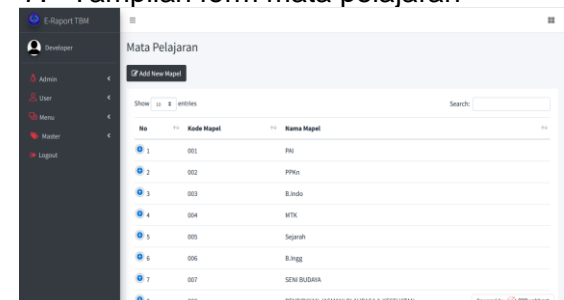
Tampilan form mata pelajaran

E-Raport TBM

Developer

Admin
User
Menu
Master
Logout

Mata Pelajaran

Add New Mapel

Show 10 entries

Search:

| No | Kode Mapel | Nama Mapel |
|---|---|---|
| 1 | 001 | PAI |
| 2 | 002 | PPKn |
| 3 | 003 | B.Indo |
| 4 | 004 | MTK |
| 5 | 005 | Sejarah |
| 6 | 006 | B.Ingg |
| 7 | 007 | SENI BUDAYA |
| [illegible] | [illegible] | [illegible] |